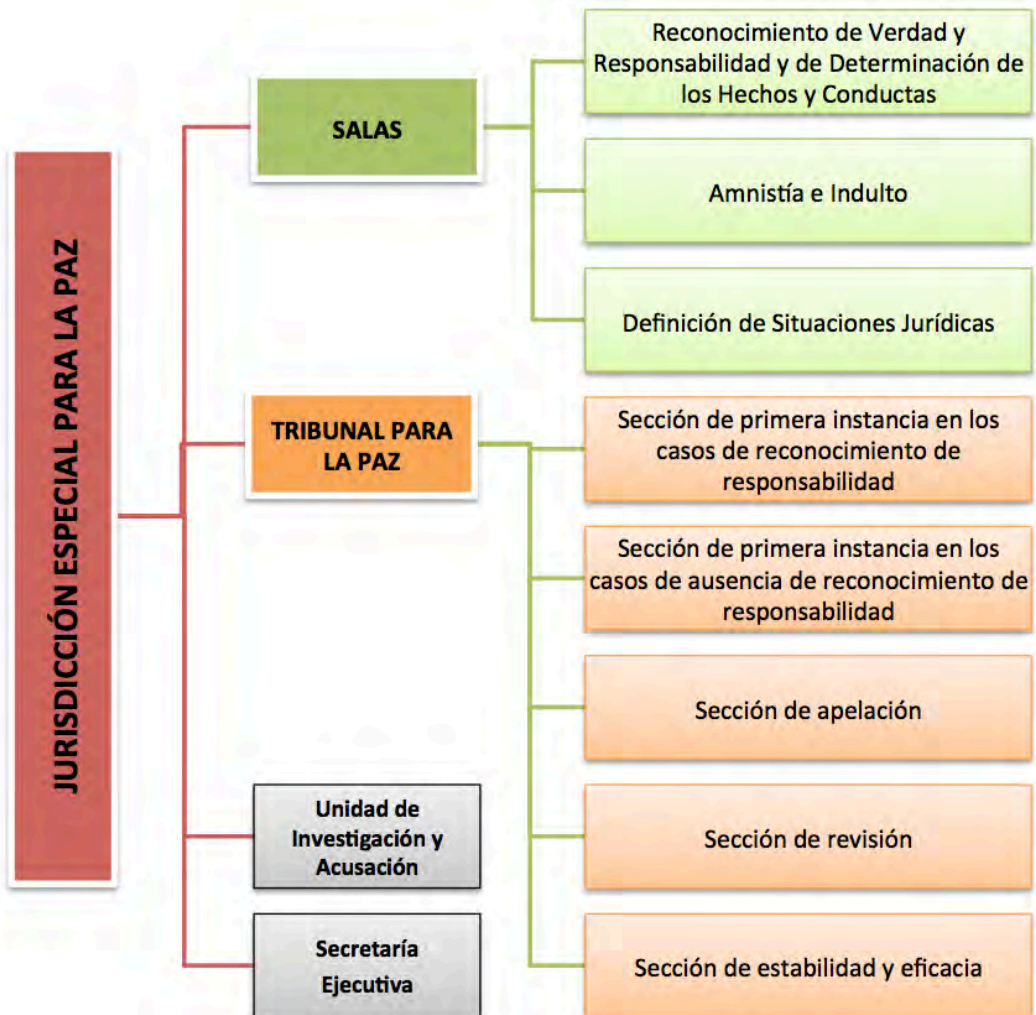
JURISDICCIÓN ESPECIAL PARA LA PAZ

SALAS

Reconocimiento de Verdad y Responsabilidad y de Determinación de los Hechos y Conductas

Amnistía e Indulto

Definición de Situaciones Jurídicas

TRIBUNAL PARA LA PAZ

Sección de primera instancia en los casos de reconocimiento de responsabilidad

Sección de primera instancia en los casos de ausencia de reconocimiento de responsabilidad

Sección de apelación

Sección de revisión

Sección de estabilidad y eficacia

Unidad de Investigación y Acusación

Secretaría Ejecutiva